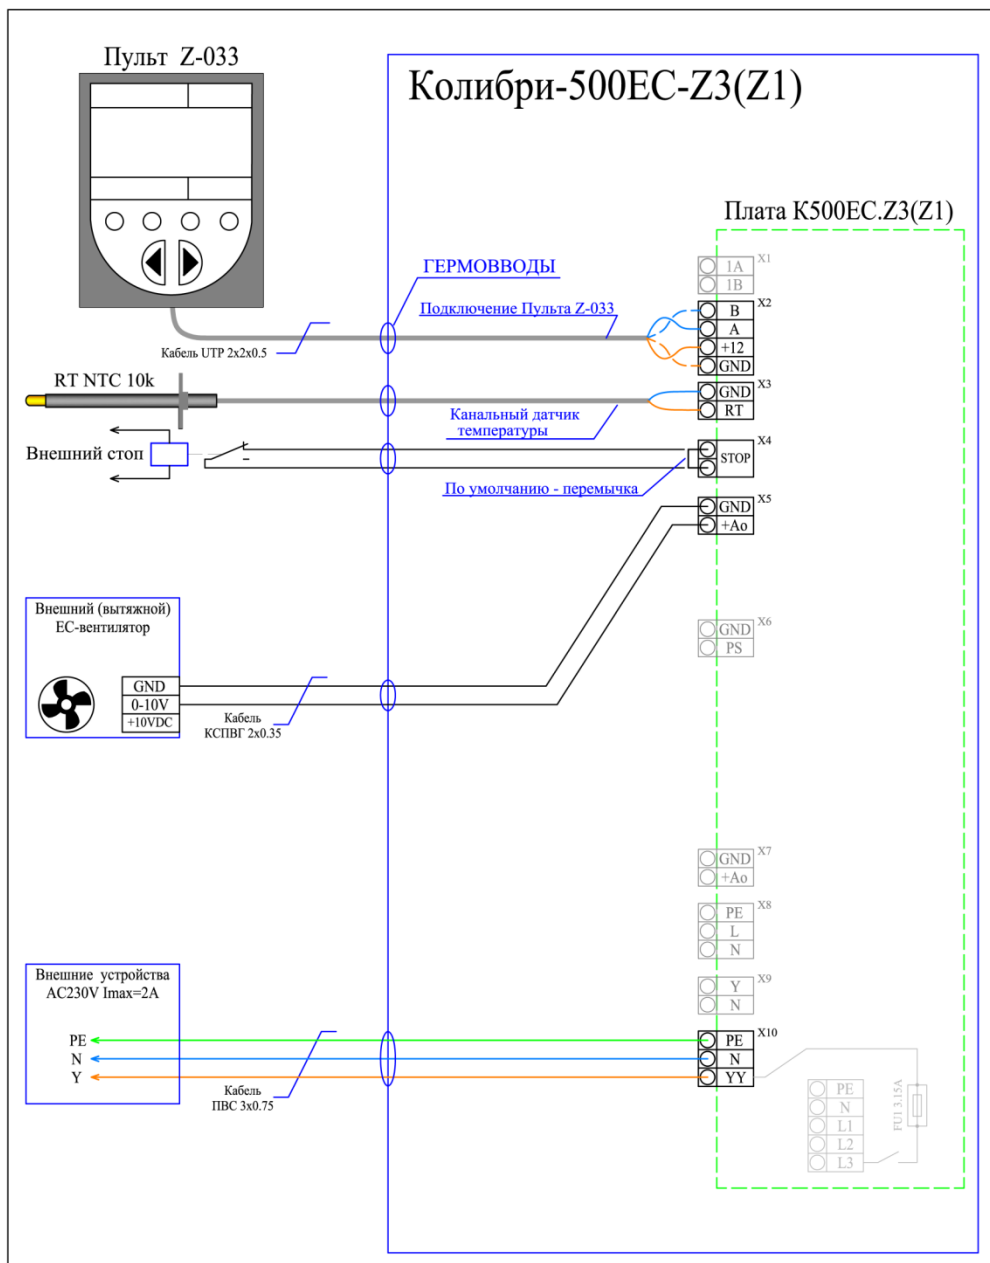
Пульт Z-033

Колибри-500EC-Z3(Z1)

Плата К500EC.Z3(Z1)

ГЕРМОВВОДЫ

Подключение Пульта Z-033

Кабель UTP 2x2x0.5

RT NTC 10k

Канальный датчик температуры

Внешний стоп

По умолчанию - перемычка

X1
1A
1B

X2
B
A
+12
GND

X3
GND
RT

X4
STOP

X5
GND
+Ao

X6
GND
PS

Внешний (вытяжной) EC-вентилятор

GND
0-10V
+10VDC

Кабель КСПВГ 2x0.35

X7
GND
+Ao

X8
PE
L
N

X9
Y
N

Внешние устройства AC230V Imax=2A

PE
N
Y

Кабель ПВС 3x0.75

X10
PE
N
YY

PE
N
L1
L2
L3

FU1 3.15A